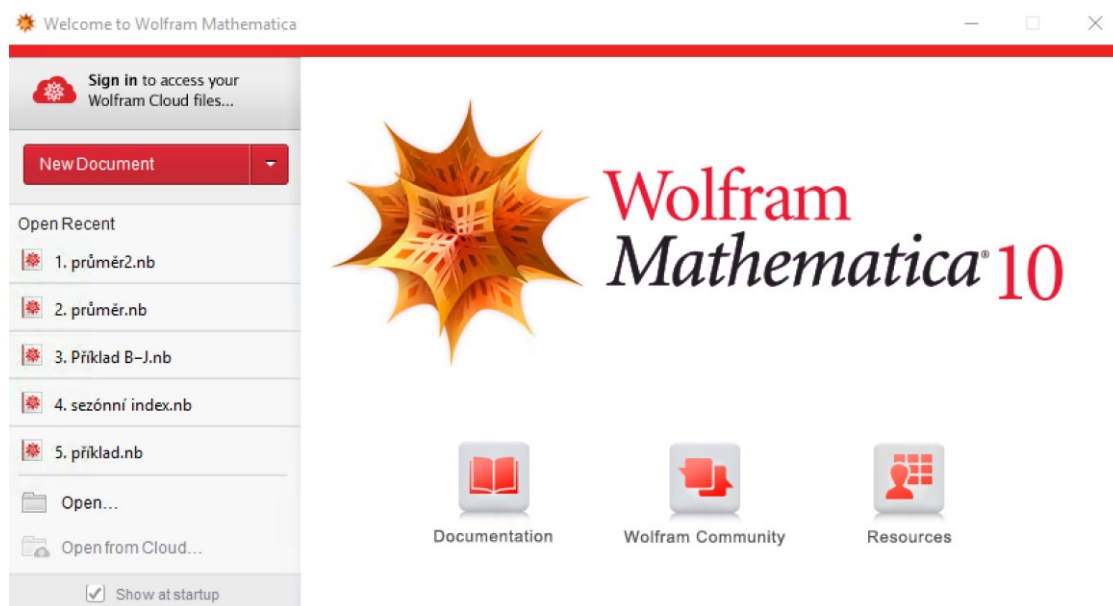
Welcome to Wolfram Mathematica

Sign in to access your Wolfram Cloud files...

New Document

Open Recent

1. průměr2.nb

2. průměr.nb

3. Příklad B–J.nb

4. sezónní index.nb

5. příklad.nb

Open...

Open from Cloud...

Show at startup

Wolfram Mathematica® 10

Documentation

Wolfram Community

Resources